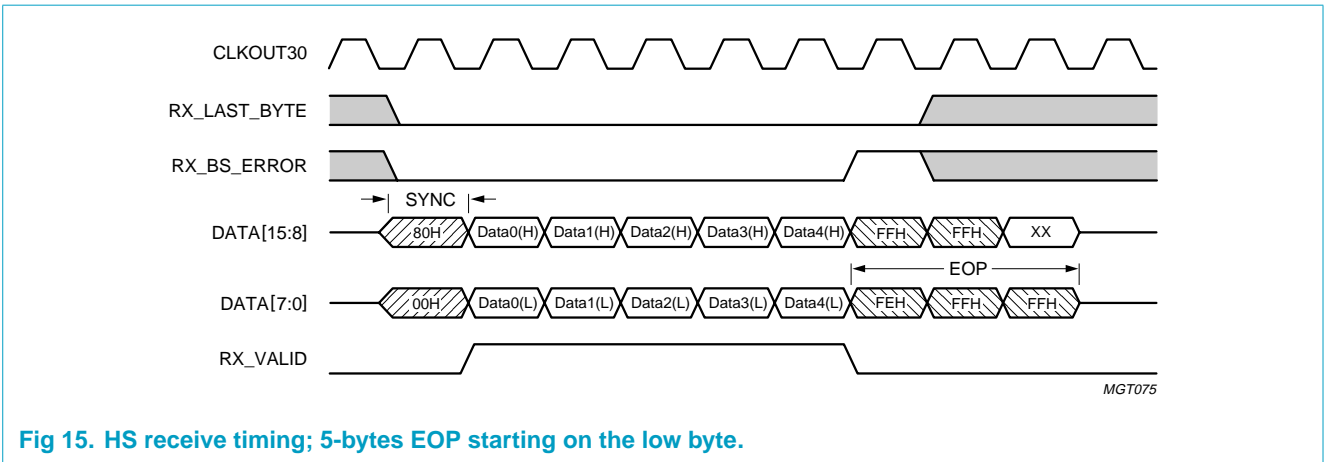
CLKOUT30

RX_LAST_BYTE

RX_BS_ERROR

SYNC

DATA[15:8]

80H Data0(H) Data1(H) Data2(H) Data3(H) Data4(H) FFH FFH XX

EOP

DATA[7:0]

00H Data0(L) Data1(L) Data2(L) Data3(L) Data4(L) FEH FFH FFH

RX_VALID

MGT075

Fig 15. HS receive timing; 5-bytes EOP starting on the low byte.